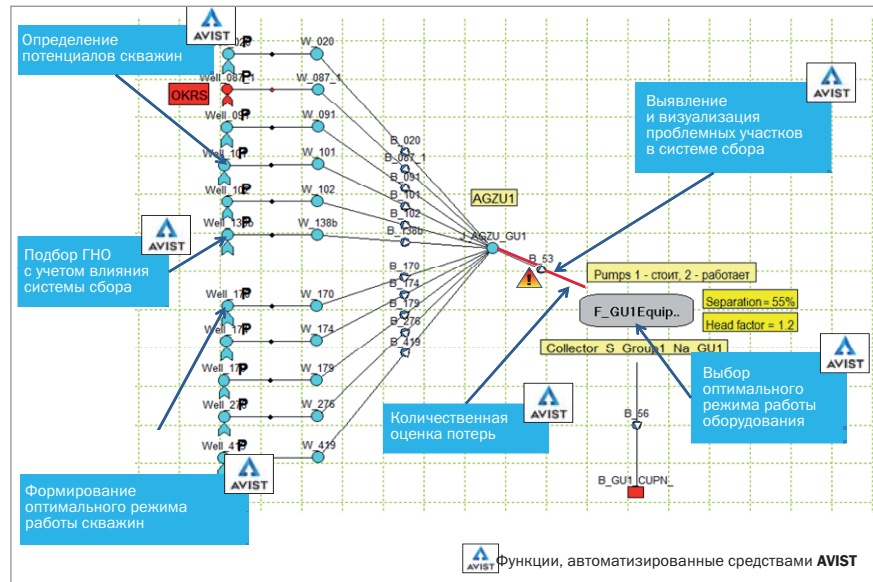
AVIST

Определение потенциалов скважин

W_020

Well_087_1

W_087_1

OKRS

Well_09

W_091

Well_10

W_101

Well_10

W_102

Well_138b

W_138b

B_020

B_087_1

B_091

B_101

B_102

B_138b

AGZU1

AGZU_GU1

B_53

Выявление и визуализация проблемных участков в системе сбора

AVIST

Подбор ГНО с учетом влияния системы сбора

AVIST

Well_17

W_170

Well_17

W_174

Well_17

W_179

Well_27

W_276

Well_41

W_419

B_170

B_174

B_179

B_276

B_419

Pumps 1 - стоит, 2 - работает

F_GU1Equip..

Separation = 55%

Head factor = 1.2

Collector_S_Group1_Na_GU1

AVIST

Выбор оптимального режима работы оборудования

Количественная оценка потерь

AVIST

B_56

B_GU1_CUPN_

AVIST

Формирование оптимального режима работы скважин

AVIST Функции, автоматизированные средствами AVIST